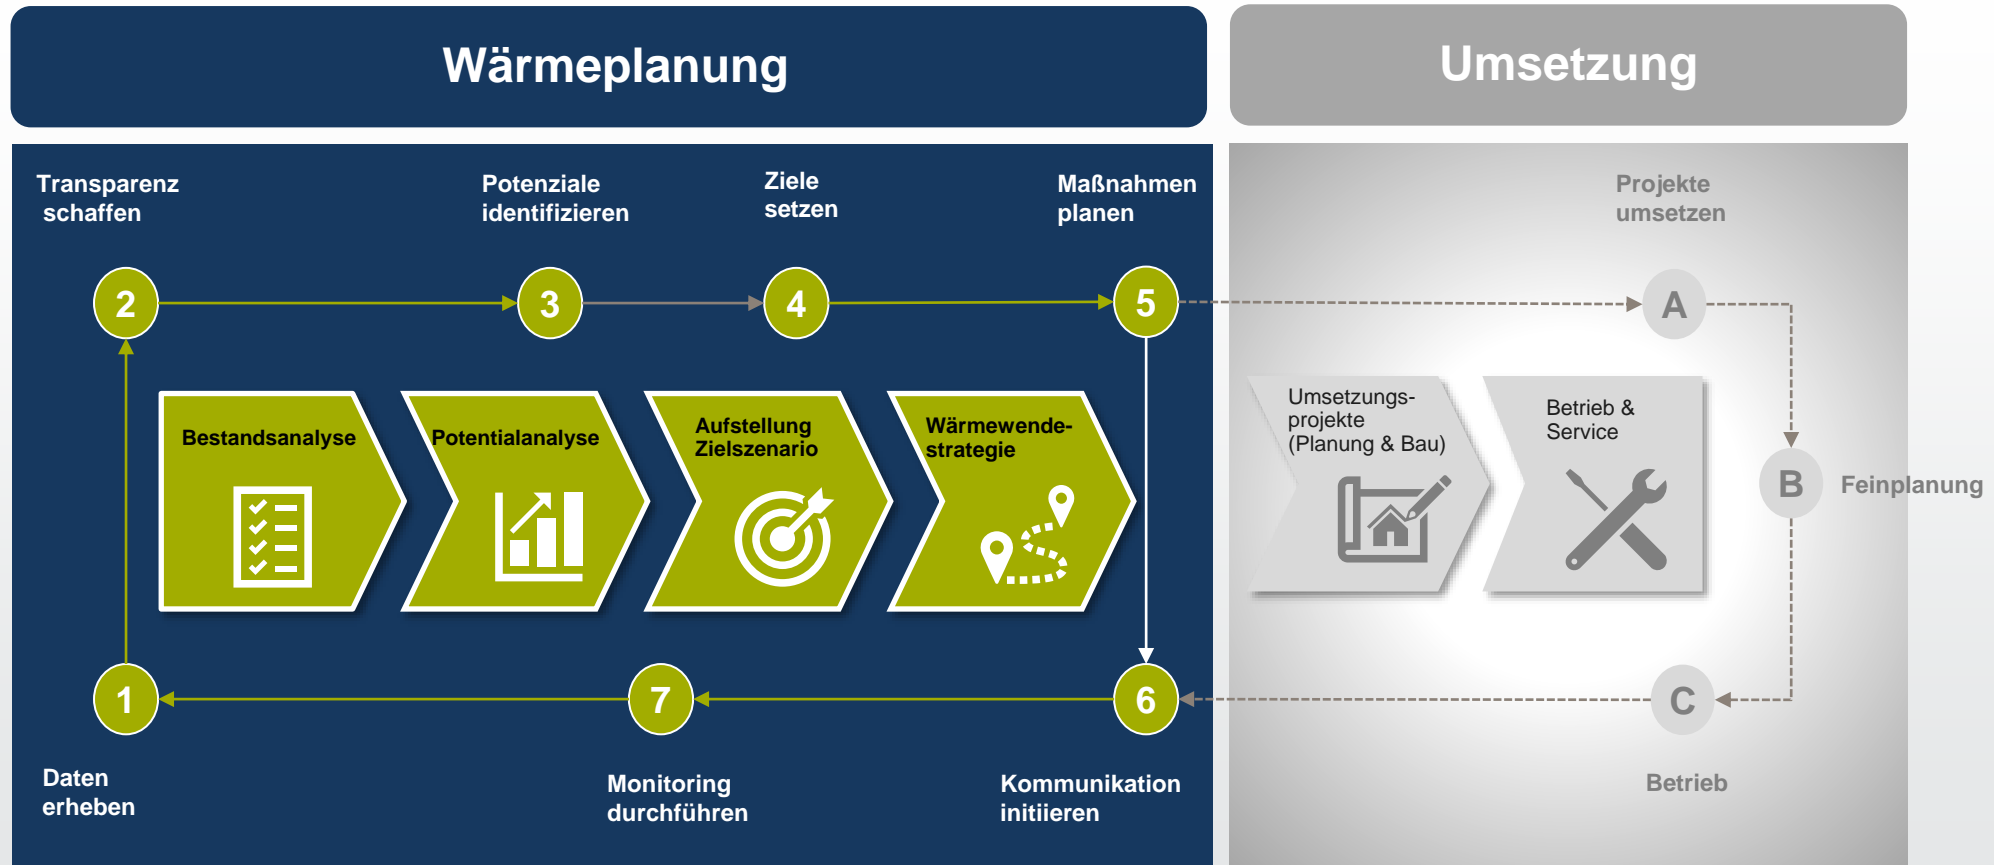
Wärmeplanung

Umsetzung

Transparenz schaffen

Potenziale identifizieren

Ziele setzen

Maßnahmen planen

Projekte umsetzen

2

3

4

5

A

Bestandsanalyse

Potentialanalyse

Aufstellung Zielszenario

Wärmewende-strategie

Umsetzungs-projekte (Planung & Bau)

Betrieb & Service

B

Feinplanung

1

7

6

C

Daten erheben

Monitoring durchführen

Kommunikation initiieren

Betrieb